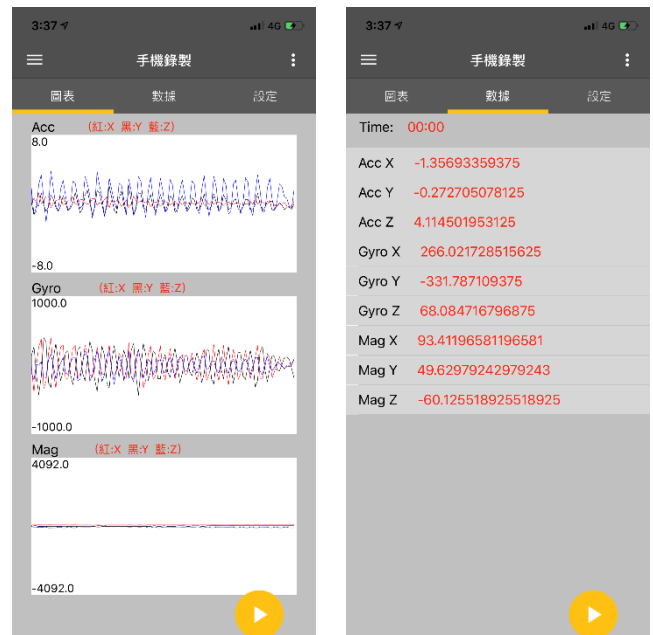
3:37 4G

手機錄製

圖表 數據 設定

Acc (紅:X 黑:Y 藍:Z)
8.0
-8.0

Gyro (紅:X 黑:Y 藍:Z)
1000.0
-1000.0

Mag (紅:X 黑:Y 藍:Z)
4092.0
-4092.0

3:37 4G

手機錄製

圖表 數據 設定

Time: 00:00

| | |
|---|---|
| Acc X | -1.35693359375 |
| Acc Y | -0.272705078125 |
| Acc Z | 4.114501953125 |
| Gyro X | 266.021728515625 |
| Gyro Y | -331.787109375 |
| Gyro Z | 68.084716796875 |
| Mag X | 93.41196581196581 |
| Mag Y | 49.62979242979243 |
| Mag Z | -60.125518925518925 |